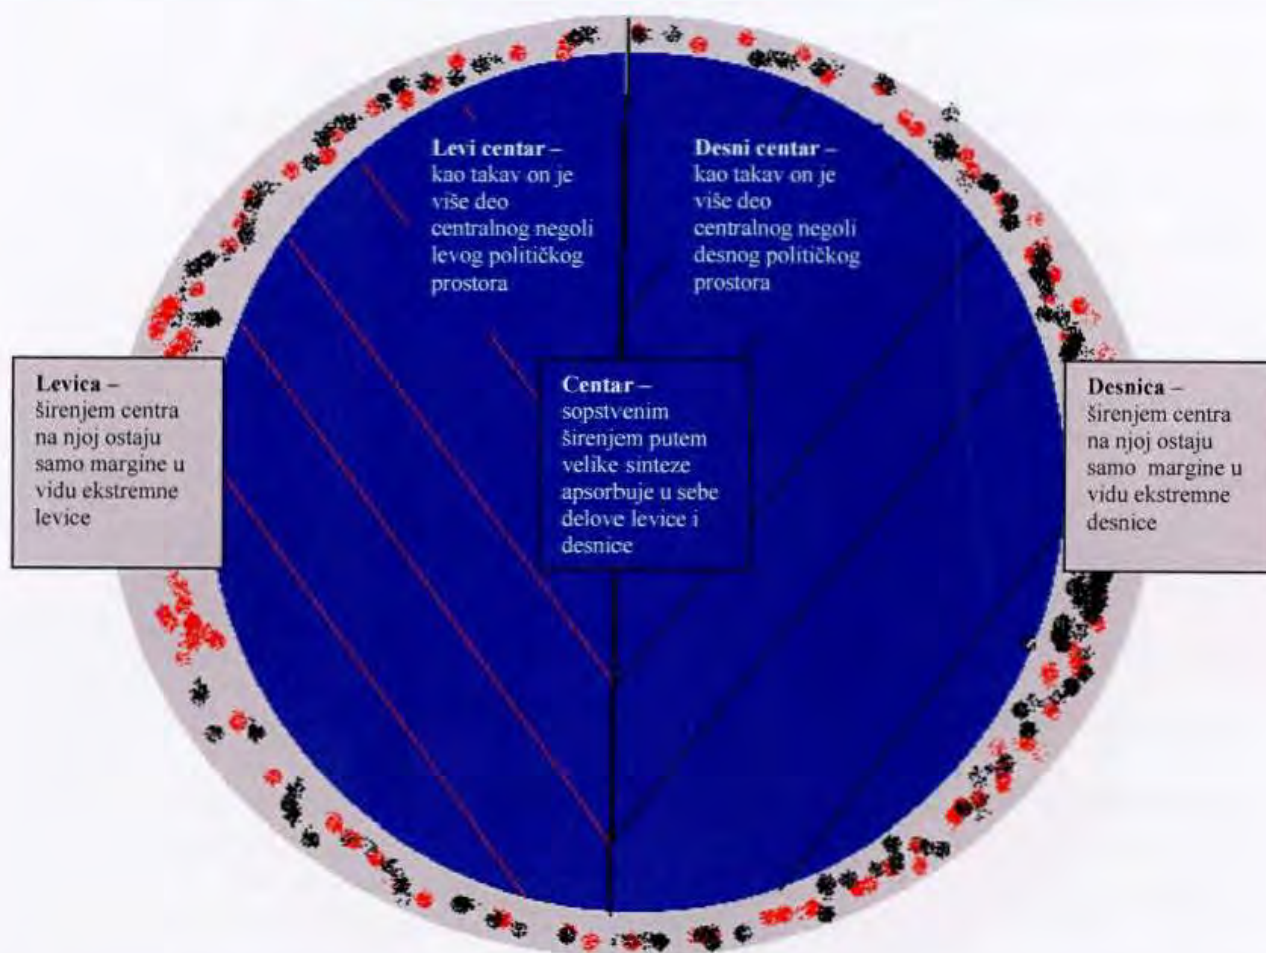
Levi centar – kao takav on je više deo centralnog negoli levog političkog prostora

Desni centar – kao takav on je više deo centralnog negoli desnog političkog prostora

Levica – širenjem centra na njoj ostaju samo margine u vidu ekstremne levice

Centar – sopstvenim širenjem putem velike sinteze apsorbuje u sebe delove levice i desnice

Desnica – širenjem centra na njoj ostaju samo margine u vidu ekstremne desnice